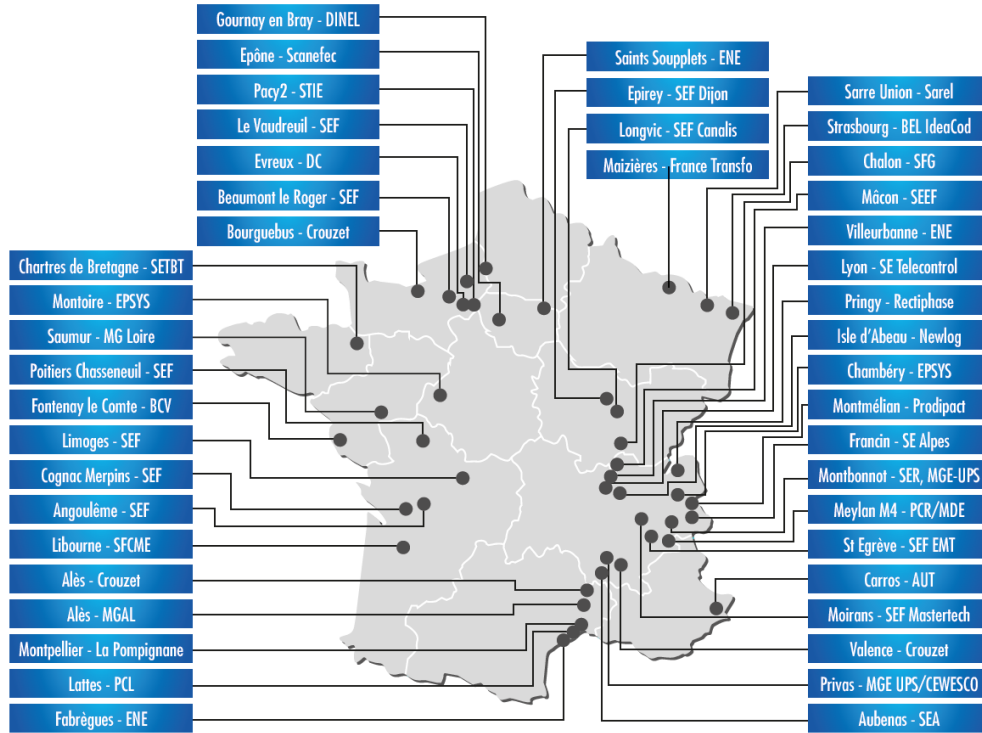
Gournay en Bray - DINEL
Epône - Scanefec
Pacy2 - STIE
Le Vaudreuil - SEF
Evreux - DC
Beaumont le Roger - SEF
Bourguebus - Crouzet

Saints Soupplets - ENE
Epirey - SEF Dijon
Longvic - SEF Canalis
Maizières - France Transfo

Sarre Union - Sarel
Strasbourg - BEL IdeaCod
Chalon - SFG
Mâcon - SEEF
Villeurbanne - ENE
Lyon - SE Telecontrol
Pringy - Rectiphase
Isle d'Abeau - Newlog
Chambéry - EPSYS
Montmélian - Prodipact
Francin - SE Alpes
Montbonnot - SER, MGE-UPS
Meylan M4 - PCR/MDE
St Egrève - SEF EMT
Carros - AUT
Moirans - SEF Mastertech
Valence - Crouzet
Privas - MGE UPS/CEWESCO
Aubenas - SEA

Chartres de Bretagne - SETBT
Montoire - EPSYS
Saumur - MG Loire
Poitiers Chasseneuil - SEF
Fontenay le Comte - BCV
Limoges - SEF
Cognac Merpins - SEF
Angoulême - SEF
Libourne - SFCME
Alès - Crouzet
Alès - MGAL
Montpellier - La Pompignane
Lattes - PCL
Fabrègues - ENE